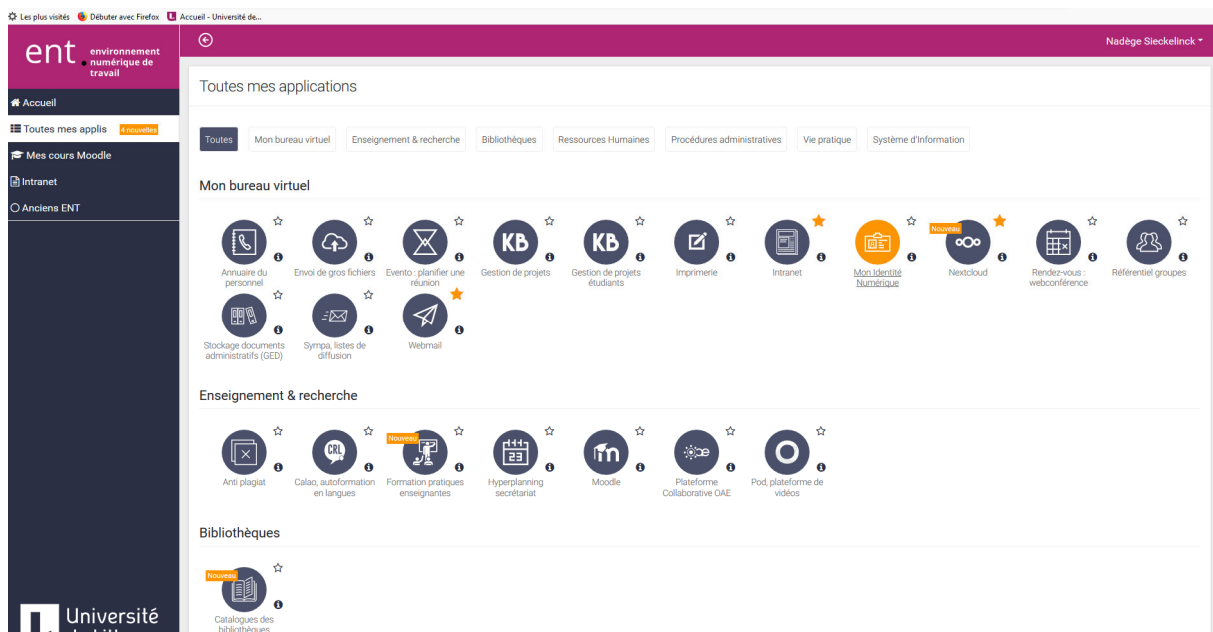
Les plus visités Débuter avec Firefox Accueil - Université de...

ent environnement numérique de travail

Nadège Sieckelinck

Accueil
Toutes mes applis 4 nouvelles
Mes cours Moodle
Intranet
Anciens ENT

Toutes mes applications

Toutes | Mon bureau virtuel | Enseignement & recherche | Bibliothèques | Ressources Humaines | Procédures administratives | Vie pratique | Système d'Information

Mon bureau virtuel

Annuaire du personnel
Envoi de gros fichiers
Evento : planifier une réunion
KB Gestion de projets
KB Gestion de projets étudiants
Imprimerie
Intranet
Mon Identité Numérique
Nouveau
Nextcloud
Rendez-vous : webconférence
Référentiel groupes
Stockage documents administratifs (GED)
Sympa, listes de diffusion
Webmail

Enseignement & recherche

Anti plagiat
CRL
Calao, autoformation en langues
Nouveau
Formation pratiques enseignantes
Hyperplanning secrétariat
Moodle
Plateforme Collaborative OAE
Pod, plateforme de vidéos

Bibliothèques

Nouveau
Catalogues des bibliothèques

Université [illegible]